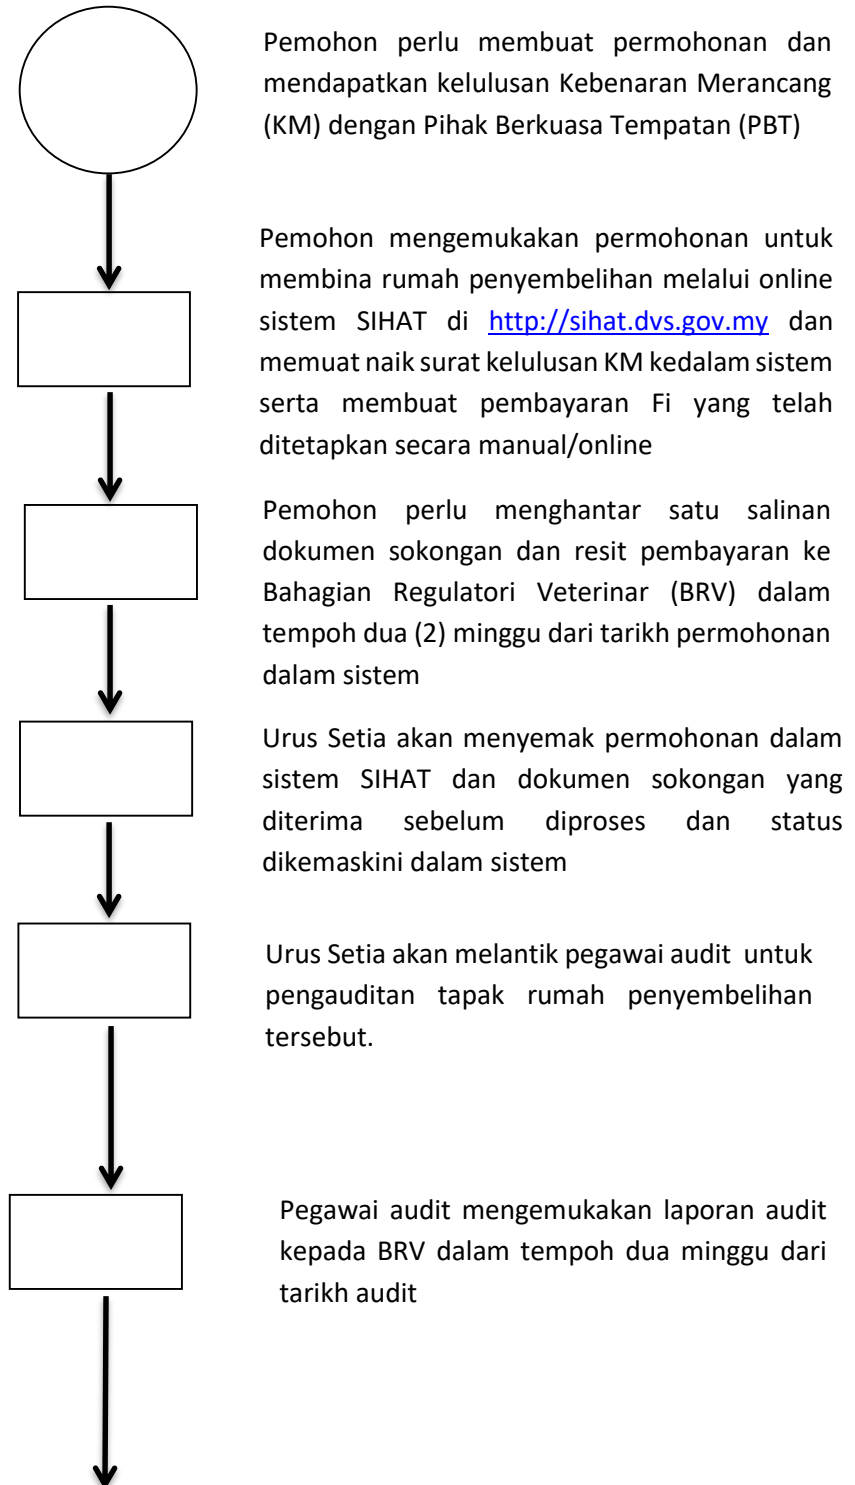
Pemohon perlu membuat permohonan dan mendapatkan kelulusan Kebenaran Merancang (KM) dengan Pihak Berkuasa Tempatan (PBT)

Pemohon mengemukakan permohonan untuk membina rumah penyembelihan melalui online sistem SIHAT di http://sihat.dvs.gov.my dan memuat naik surat kelulusan KM kedalam sistem serta membuat pembayaran Fi yang telah ditetapkan secara manual/online

Pemohon perlu menghantar satu salinan dokumen sokongan dan resit pembayaran ke Bahagian Regulatori Veterinar (BRV) dalam tempoh dua (2) minggu dari tarikh permohonan dalam sistem

Urus Setia akan menyemak permohonan dalam sistem SIHAT dan dokumen sokongan yang diterima sebelum diproses dan status dikemaskini dalam sistem

Urus Setia akan melantik pegawai audit untuk pengauditan tapak rumah penyembelihan tersebut.

Pegawai audit mengemukakan laporan audit kepada BRV dalam tempoh dua minggu dari tarikh audit